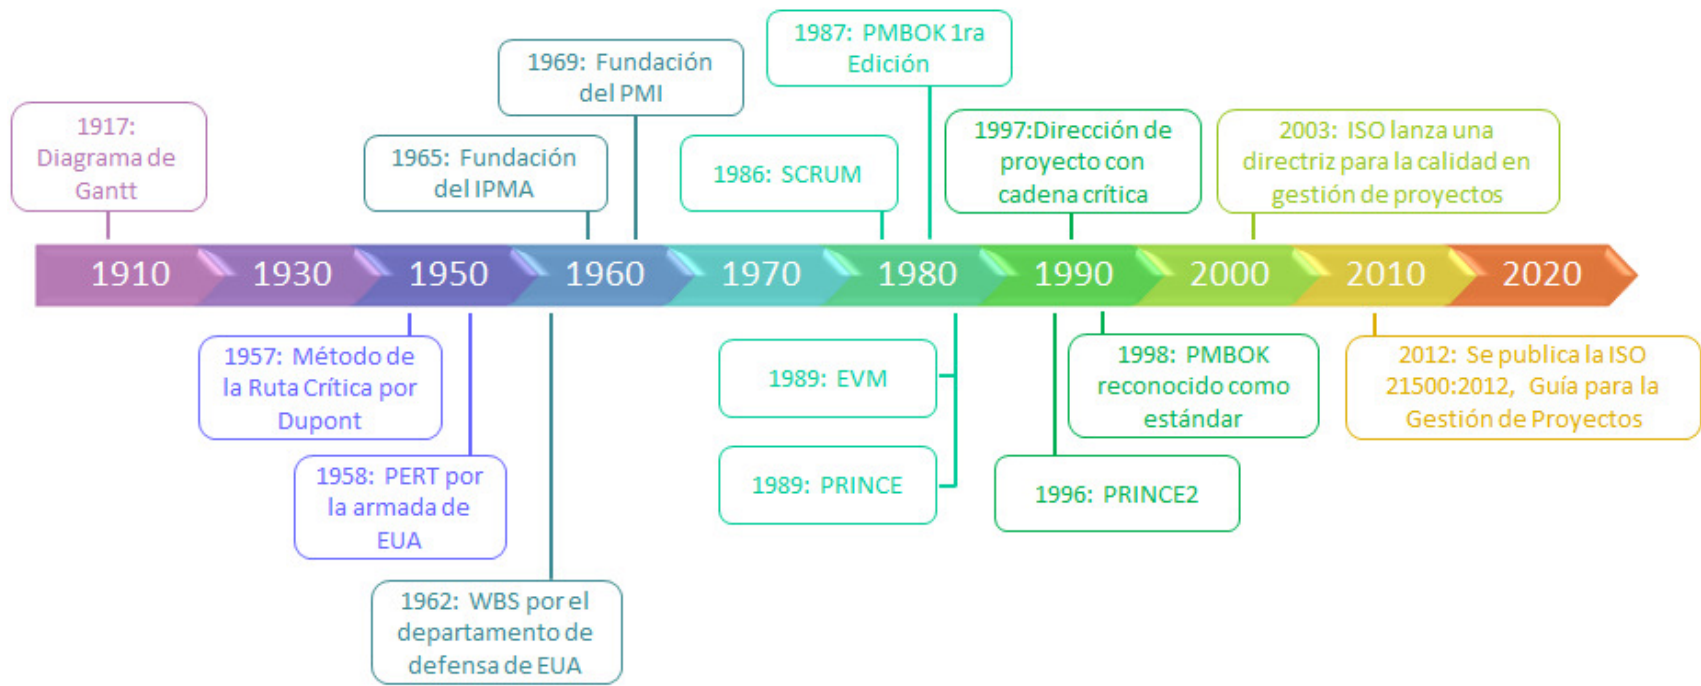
1917: Diagrama de Gantt

1965: Fundación del IPMA

1969: Fundación del PMI

1986: SCRUM

1987: PMBOK 1ra Edición

1997:Dirección de proyecto con cadena crítica

2003: ISO lanza una directriz para la calidad en gestión de proyectos

1910 1930 1950 1960 1970 1980 1990 2000 2010 2020

1957: Método de la Ruta Crítica por Dupont

1958: PERT por la armada de EUA

1962: WBS por el departamento de defensa de EUA

1989: EVM

1989: PRINCE

1996: PRINCE2

1998: PMBOK reconocido como estándar

2012: Se publica la ISO 21500:2012, Guía para la Gestión de Proyectos